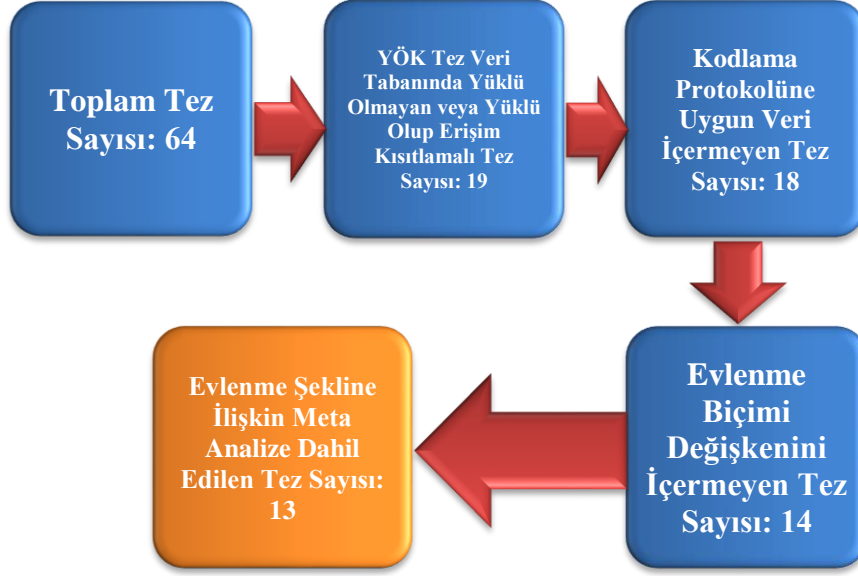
Toplam Tez Sayısı: 64

YÖK Tez Veri Tabanında Yüklü Olmayan veya Yüklü Olup Erişim Kısıtlamalı Tez Sayısı: 19

Kodlama Protokolüne Uygun Veri İçermeyen Tez Sayısı: 18

Evlenme Biçimi Değişkenini İçermeyen Tez Sayısı: 14

Evlenme Şekline İlişkin Meta Analize Dahil Edilen Tez Sayısı: 13